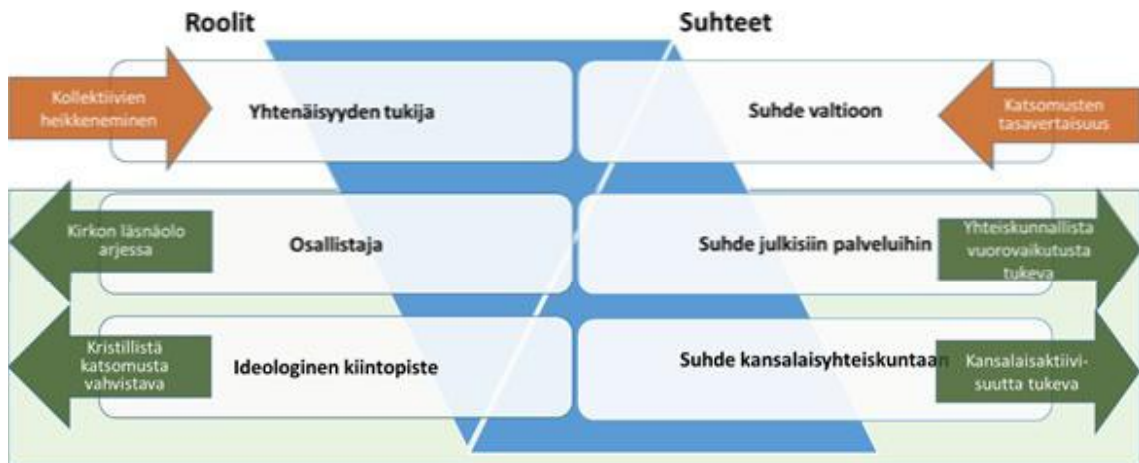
Roolit

Suhteet

Kollektiivien heikkeneminen

Yhtenäisyyden tukija

Suhde valtioon

Katsomusten tasavertaisuus

Kirkon läsnäolo arjessa

Osallistaja

Suhde julkisiin palveluihin

Yhteiskunnallista vuorovaikutusta tukeva

Kristillistä katsomusta vahvistava

Ideologinen kiintopiste

Suhde kansalaisyhteiskuntaan

Kansalaisaktiivisuutta tukeva